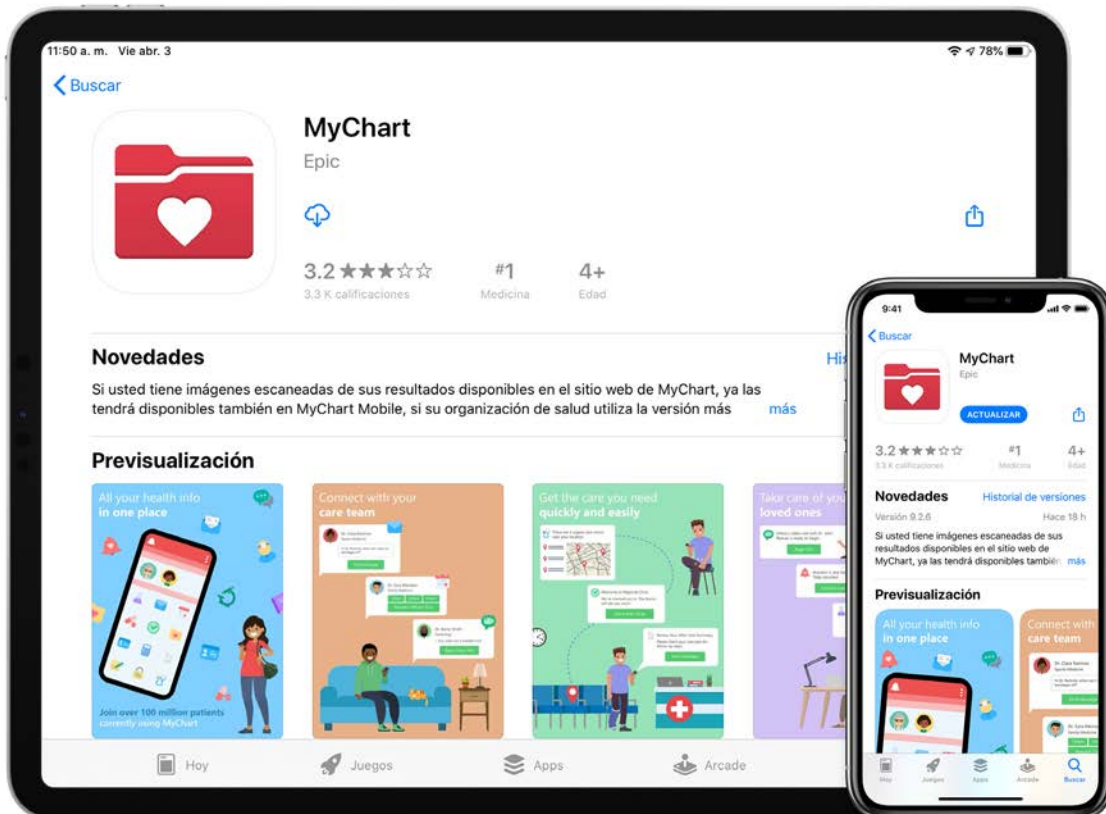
11:50 a. m. Vie abr. 3

78%

Buscar

MyChart

Epic

3.2 ★★★☆☆
3.3 K calificaciones

#1
Medicina

4+
Edad

Novedades

His

Si usted tiene imágenes escaneadas de sus resultados disponibles en el sitio web de MyChart, ya las tendrá disponibles también en MyChart Mobile, si su organización de salud utiliza la versión más más

Previsualización

All your health info in one place

Join over 100 million patients currently using MyChart

Connect with your care team

Get the care you need quickly and easily

Take care of your loved ones

Hoy Juegos Apps Arcade

9:41

Buscar

MyChart

Epic

ACTUALIZAR

3.2 ★★★☆☆
3.3 K calificaciones

#1
Medicina

4+
Edad

Novedades

Historial de versiones

Versión 9.2.6

Hace 18 h

Si usted tiene imágenes escaneadas de sus resultados disponibles en el sitio web de MyChart, ya las tendrá disponibles también más

Previsualización

All your health info in one place

Connect with care team

Hoy Juegos Apps Arcade Buscar